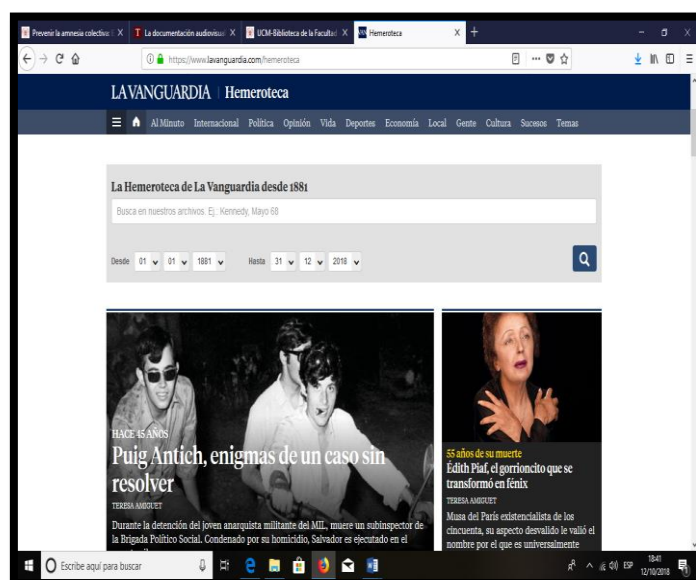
Prevenir la amnesia colectiva | X
La documentación audiovisual X
UCM-Biblioteca de la Facultad X
Hemeroteca X

https://www.lavanguardia.com/hemeroteca

LA VANGUARDIA | Hemeroteca

Al Minuto Internacional Política Opinión Vida Deportes Economía Local Gente Cultura Sucesos Temas

La Hemeroteca de La Vanguardia desde 1881

Busca en nuestros archivos. Ej.: Kennedy, Mayo 68

Desde 01 01 1881 Hasta 31 12 2018

HACE 45 AÑOS
Puig Antich, enigmas de un caso sin resolver
TERESA AMIGUET
Durante la detención del joven anarquista militante del MIL, muere un subinspector de la Brigada Político Social. Condenado por su homicidio, Salvador es ejecutado en el

55 años de su muerte
Édith Piaf, el gorrioncito que se transformó en fénix
TERESA AMIGUET
Musa del París existencialista de los cincuenta, su aspecto desvalido le valió el nombre por el que es universalmente

Escribe aquí para buscar
ESP 18:41 12/10/2018